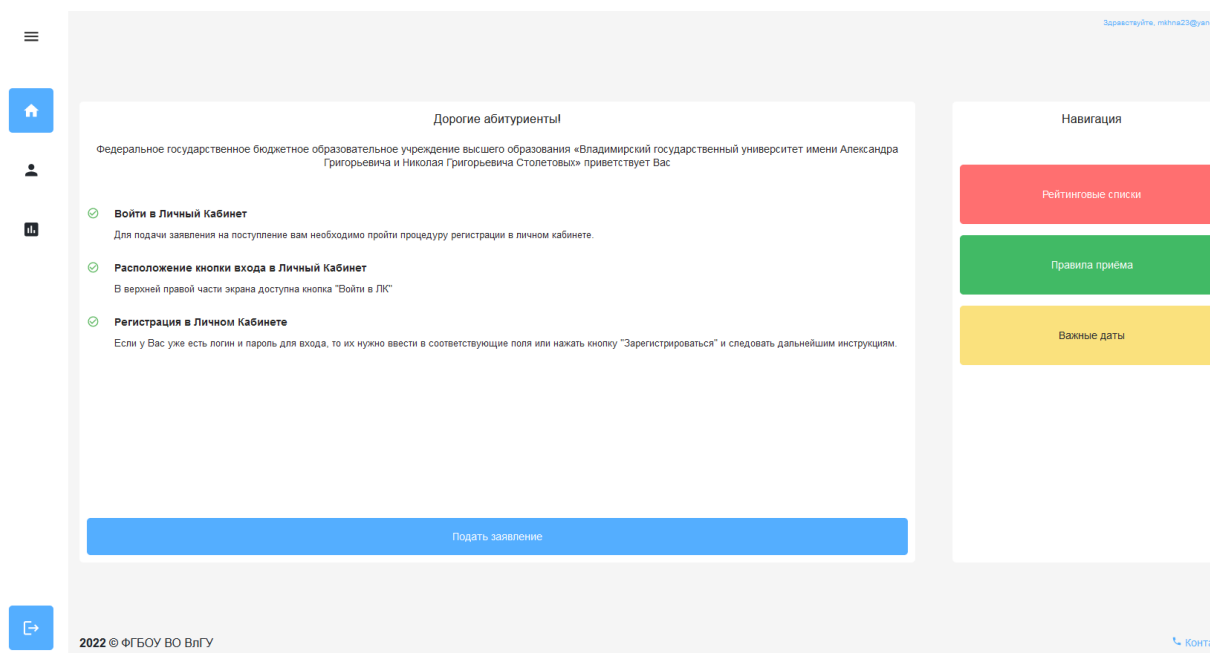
Здравствуйте, mkhna23@yan

Дорогие абитуриенты!

Федеральное государственное бюджетное образовательное учреждение высшего образования «Владимирский государственный университет имени Александра Григорьевича и Николая Григорьевича Столетовых» приветствует Вас

Войти в Личный Кабинет

Для подачи заявления на поступление вам необходимо пройти процедуру регистрации в личном кабинете.

Расположение кнопки входа в Личный Кабинет

В верхней правой части экрана доступна кнопка "Войти в ЛК"

Регистрация в Личном Кабинете

Если у Вас уже есть логин и пароль для входа, то их нужно ввести в соответствующие поля или нажать кнопку "Зарегистрироваться" и следовать дальнейшим инструкциям.

Подать заявление

Навигация

Рейтинговые списки

Правила приёма

Важные даты

2022 © ФГБОУ ВО ВлГУ

Конта